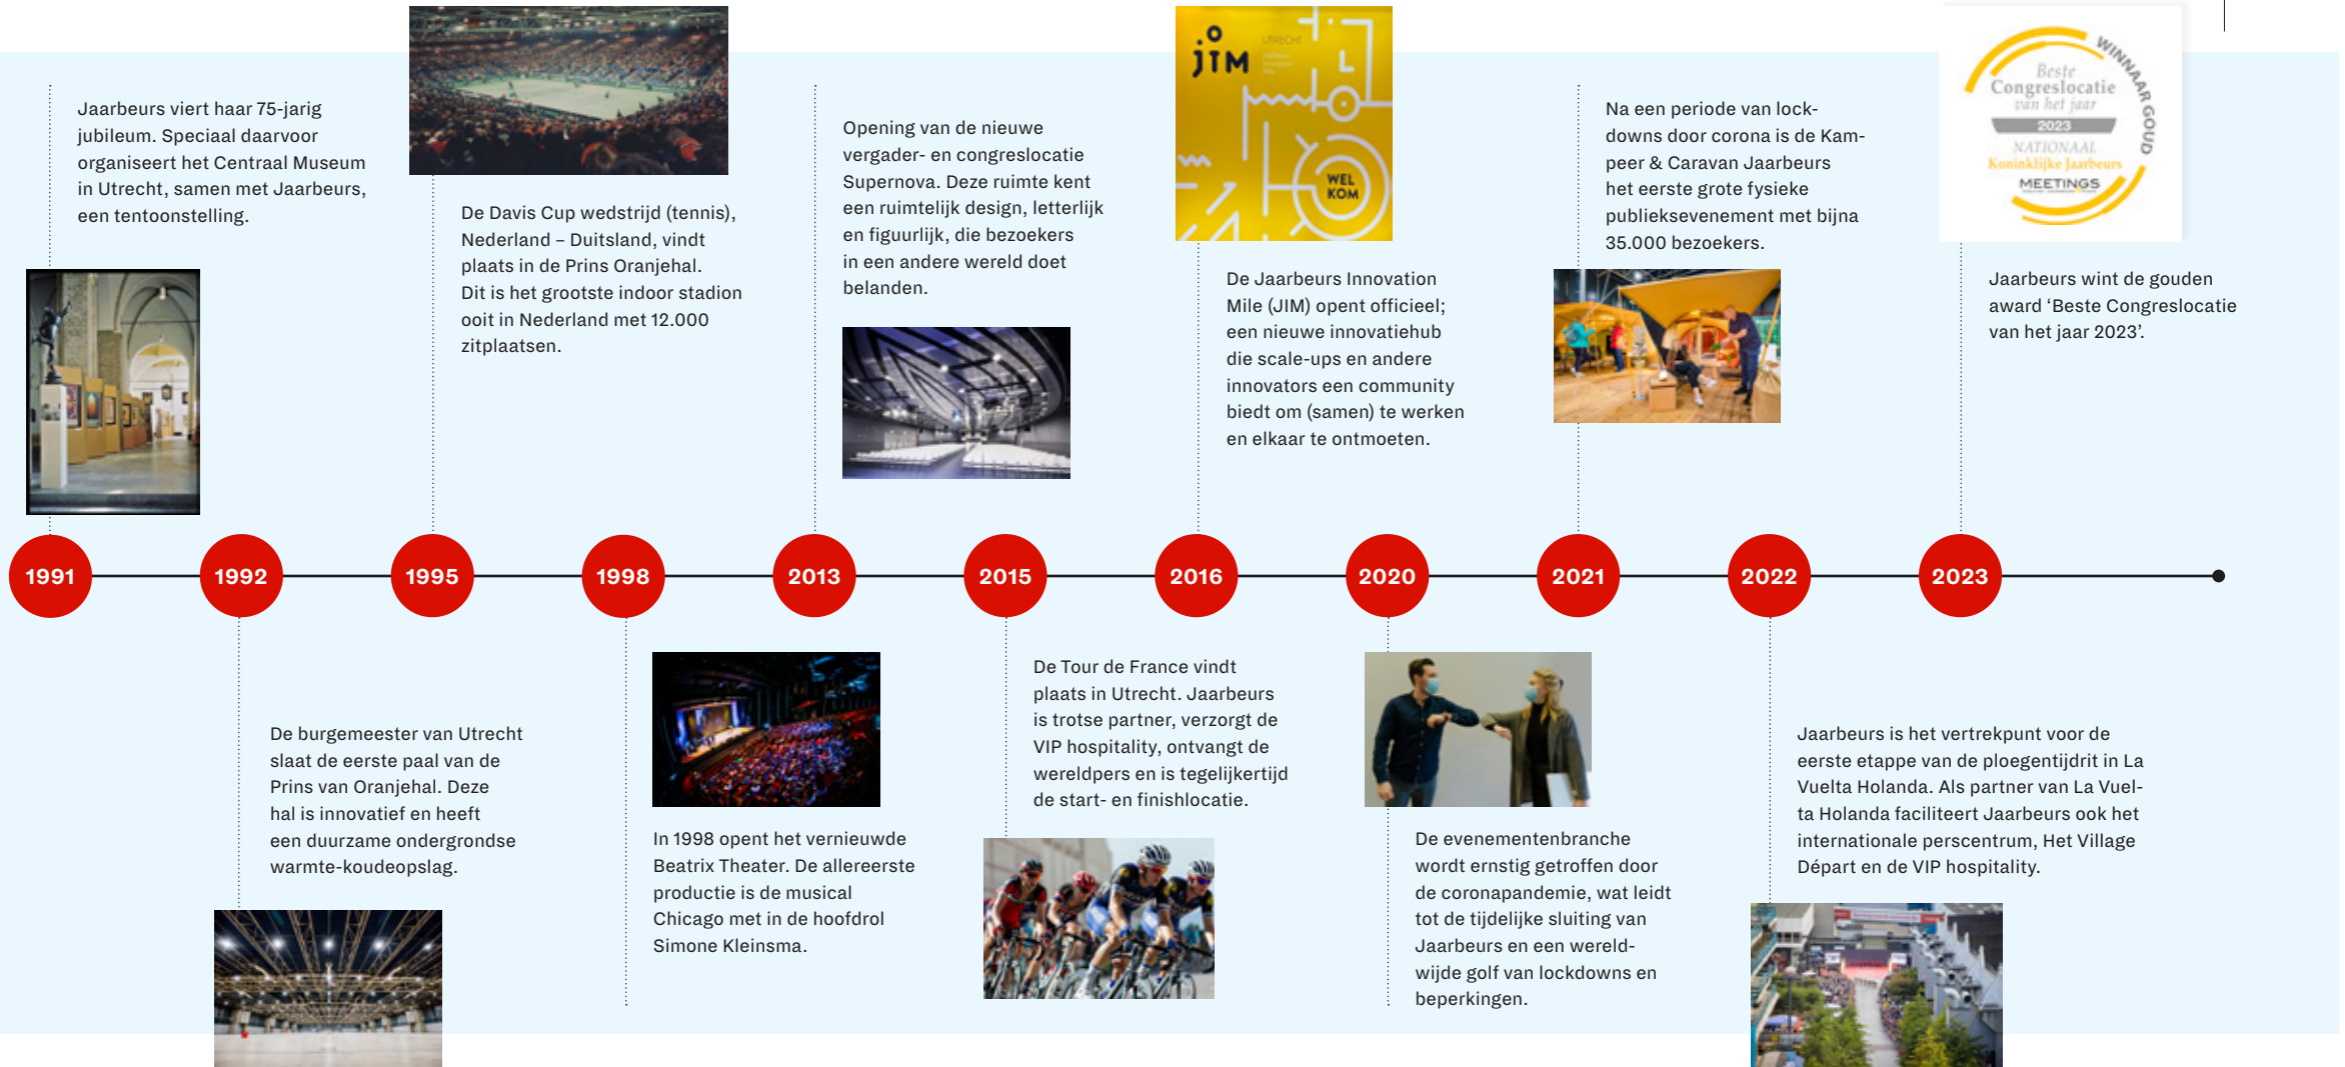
Jaarbeurs viert haar 75-jarig jubileum. Speciaal daarvoor organiseert het Centraal Museum in Utrecht, samen met Jaarbeurs, een tentoonstelling.

De Davis Cup wedstrijd (tennis), Nederland – Duitsland, vindt plaats in de Prins Oranjehal. Dit is het grootste indoor stadion ooit in Nederland met 12.000 zitplaatsen.

Opening van de nieuwe vergader- en congreslocatie Supernova. Deze ruimte kent een ruimtelijk design, letterlijk en figuurlijk, die bezoekers in een andere wereld doet belanden.

JIM UTRECHT

WEL KOM

De Jaarbeurs Innovation Mile (JIM) opent officieel; een nieuwe innovatiehub die scale-ups en andere innovators een community biedt om (samen) te werken en elkaar te ontmoeten.

Na een periode van lockdowns door corona is de Kampeer & Caravan Jaarbeurs het eerste grote fysieke publieksevenement met bijna 35.000 bezoekers.

Beste Congreslocatie van het jaar 2023 NATIONAAL Koninklijke Jaarbeurs MEETINGS WINNAAR GOUD

Jaarbeurs wint de gouden award ‘Beste Congreslocatie van het jaar 2023’.

1991 1992 1995 1998 2013 2015 2016 2020 2021 2022 2023

De burgemeester van Utrecht slaat de eerste paal van de Prins van Oranjehal. Deze hal is innovatief en heeft een duurzame ondergrondse warmte-koudeopslag.

In 1998 opent het vernieuwde Beatrix Theater. De allereerste productie is de musical Chicago met in de hoofdrol Simone Kleinsma.

De Tour de France vindt plaats in Utrecht. Jaarbeurs is trotse partner, verzorgt de VIP hospitality, ontvangt de wereldpers en is tegelijkertijd de start- en finishlocatie.

De evenementenbranche wordt ernstig getroffen door de coronapandemie, wat leidt tot de tijdelijke sluiting van Jaarbeurs en een wereldwijde golf van lockdowns en beperkingen.

Jaarbeurs is het vertrekpunt voor de eerste etappe van de ploegentijdrit in La Vuelta Holanda. Als partner van La Vuelta Holanda faciliteert Jaarbeurs ook het internationale perscentrum, Het Village Départ en de VIP hospitality.